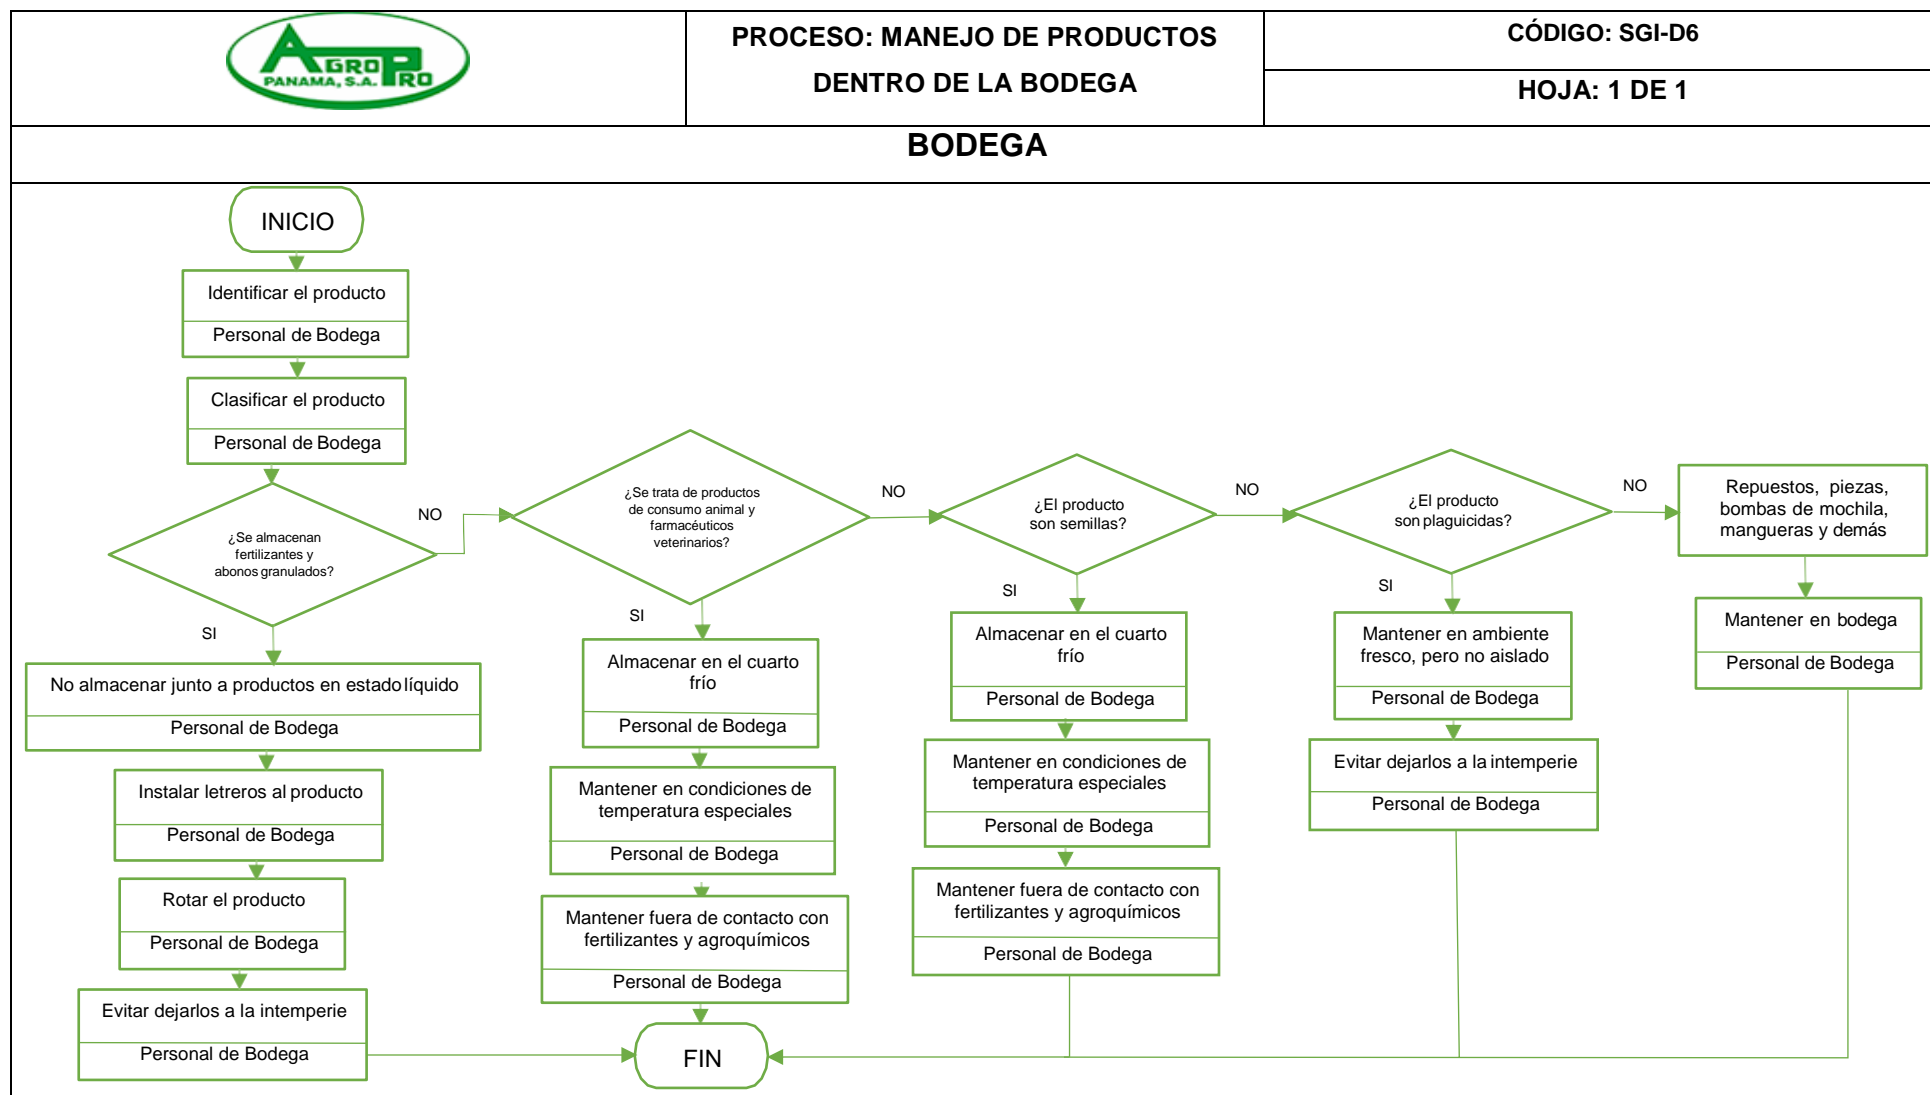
AGROPRO PANAMA, S.A.

PROCESO: MANEJO DE PRODUCTOS DENTRO DE LA BODEGA

CÓDIGO: SGI-D6

HOJA: 1 DE 1

BODEGA

INICIO

Identificar el producto
Personal de Bodega

Clasificar el producto
Personal de Bodega

¿Se almacenan fertilizantes y abonos granulados?

NO

SI

No almacenar junto a productos en estado líquido
Personal de Bodega

Instalar letreros al producto
Personal de Bodega

Rotar el producto
Personal de Bodega

Evitar dejarlos a la intemperie
Personal de Bodega

¿Se trata de productos de consumo animal y farmacéuticos veterinarios?

NO

SI

Almacenar en el cuarto frío
Personal de Bodega

Mantener en condiciones de temperatura especiales
Personal de Bodega

Mantener fuera de contacto con fertilizantes y agroquímicos
Personal de Bodega

FIN

¿El producto son semillas?

NO

SI

Almacenar en el cuarto frío
Personal de Bodega

Mantener en condiciones de temperatura especiales
Personal de Bodega

Mantener fuera de contacto con fertilizantes y agroquímicos
Personal de Bodega

¿El producto son plaguicidas?

NO

SI

Mantener en ambiente fresco, pero no aislado
Personal de Bodega

Evitar dejarlos a la intemperie
Personal de Bodega

Repuestos, piezas, bombas de mochila, mangueras y demás

Mantener en bodega
Personal de Bodega